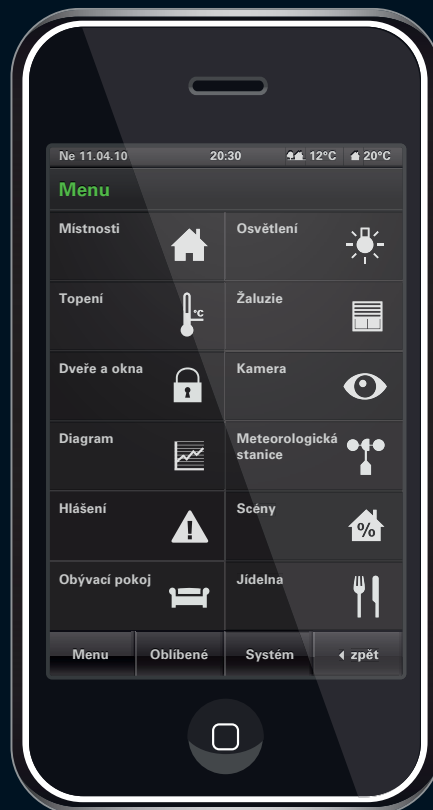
Ne 11.04.10 20:30 12°C 20°C

Menu

Místnosti

Osvětlení

Topení

°C

Žaluzie

Dveře a okna

Kamera

Diagram

Meteorologická stanice

Hlášení

Scény

%

Obývací pokoj

Jídelna

Menu

Oblíbené

Systém

◂ zpět